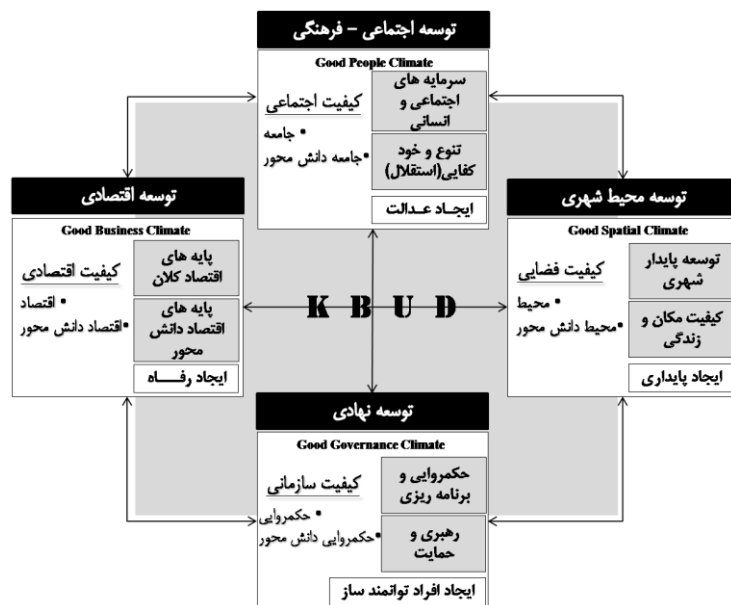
توسعه اجتماعی – فرهنگی
Good People Climate
کیفیت اجتماعی
سرمایه های اجتماعی و انسانی
تنوع و خود کفایی(استقلال)
• جامعه
•جامعه دانش محور
ایجـاد عـدالت

توسعه اقتصادی
Good Business Climate
کیفیت اقتصادی
پایه های اقتصاد کلان
پایه های اقتصاد دانش محور
• اقتصاد
•اقتصاد دانش محور
ایجاد رفـــاه

K B U D

توسعه محیط شهری
Good Spatial Climate
کیفیت فضایی
توسعه پایدار شهری
کیفیت مکان و زندگی
• محیط
•محیط دانش محور
ایجاد پایداری

توسعه نهادی
Good Governance Climate
کیفیت سازمانی
حکمروایی و برنامه ریزی
رهبری و حمایت
• حکمروایی
•حکمروایی دانش محور
ایجاد افراد توانمند ساز